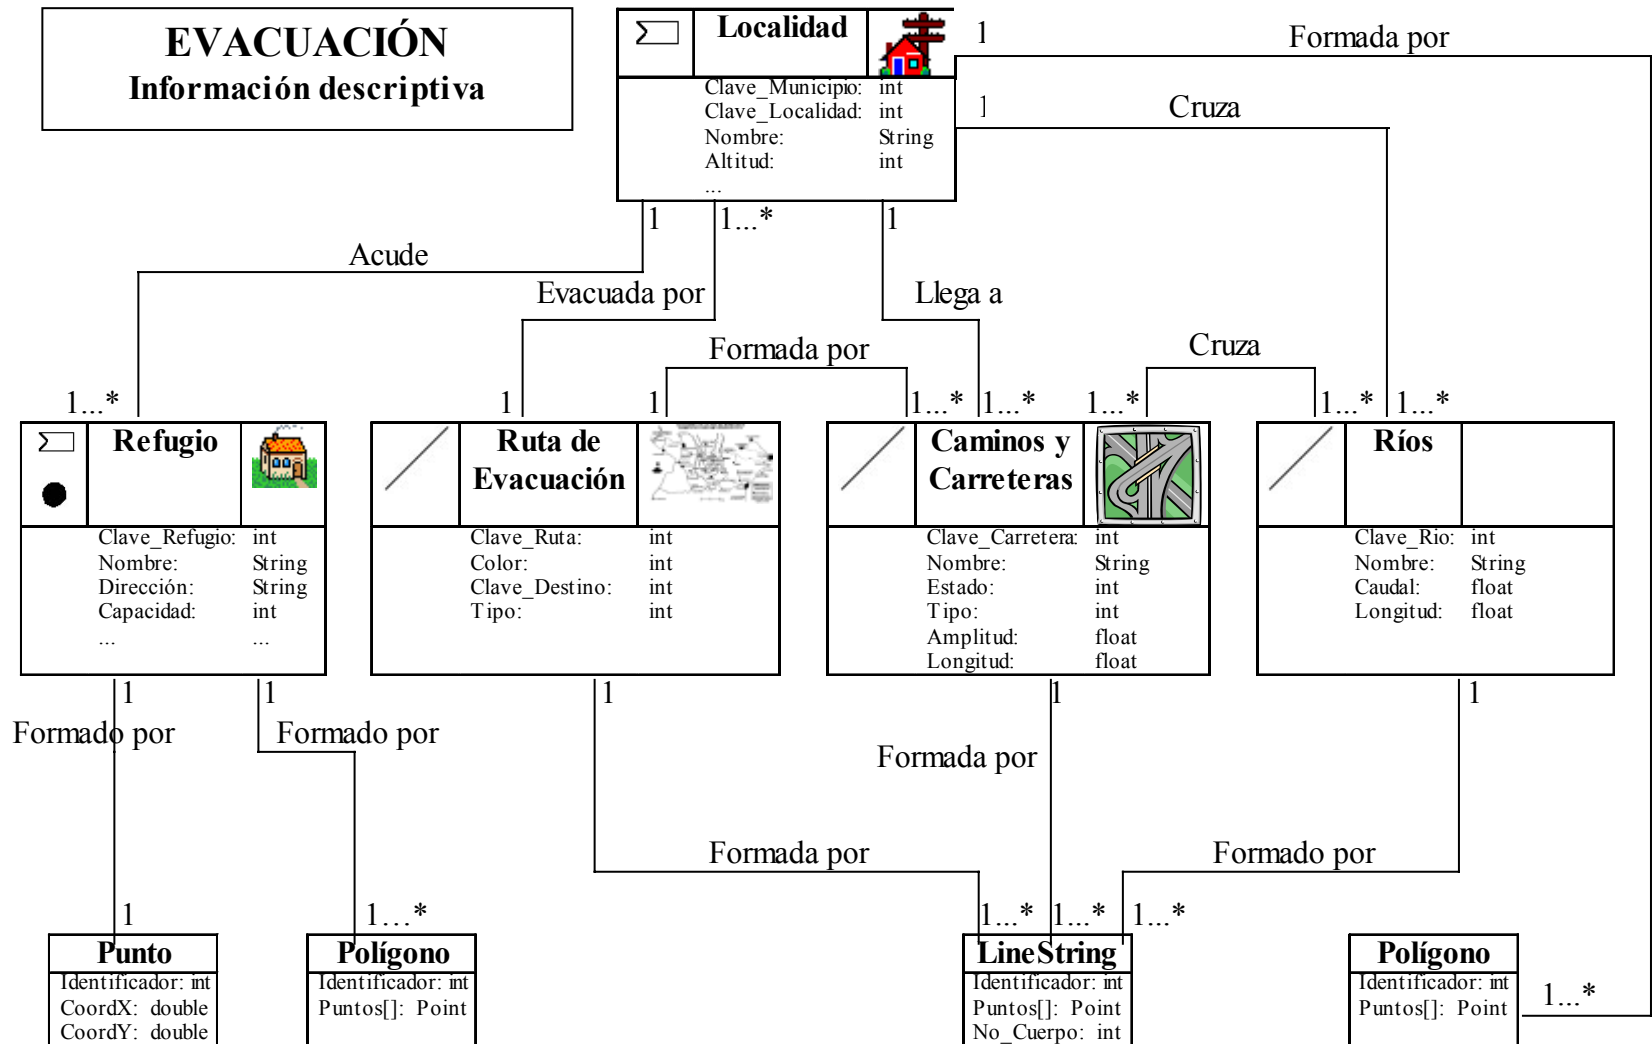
EVACUACIÓN
Información descriptiva

Localidad
Clave_Municipio: int
Clave_Localidad: int
Nombre: String
Altitud: int
...

1 Formada por
1 Cruza

1 1...* 1
Acude
Evacuada por
Llega a
Formada por
Cruza

1...* 1 1 1...* 1...* 1...* 1...* 1...*

Refugio
Clave_Refugio: int
Nombre: String
Dirección: String
Capacidad: int
... ...

Ruta de Evacuación
Clave_Ruta: int
Color: int
Clave_Destino: int
Tipo: int

Caminos y Carreteras
Clave_Carretera: int
Nombre: String
Estado: int
Tipo: int
Amplitud: float
Longitud: float

Ríos
Clave_Río: int
Nombre: String
Caudal: float
Longitud: float

1 1 1 1 1
Formado por
Formado por
Formada por
Formada por
Formado por

1 1...* 1...* 1...* 1...* 1...*

Punto
Identificador: int
CoordX: double
CoordY: double

Polígono
Identificador: int
Puntos[]: Point

LineString
Identificador: int
Puntos[]: Point
No_Cuerpo: int

Polígono
Identificador: int
Puntos[]: Point